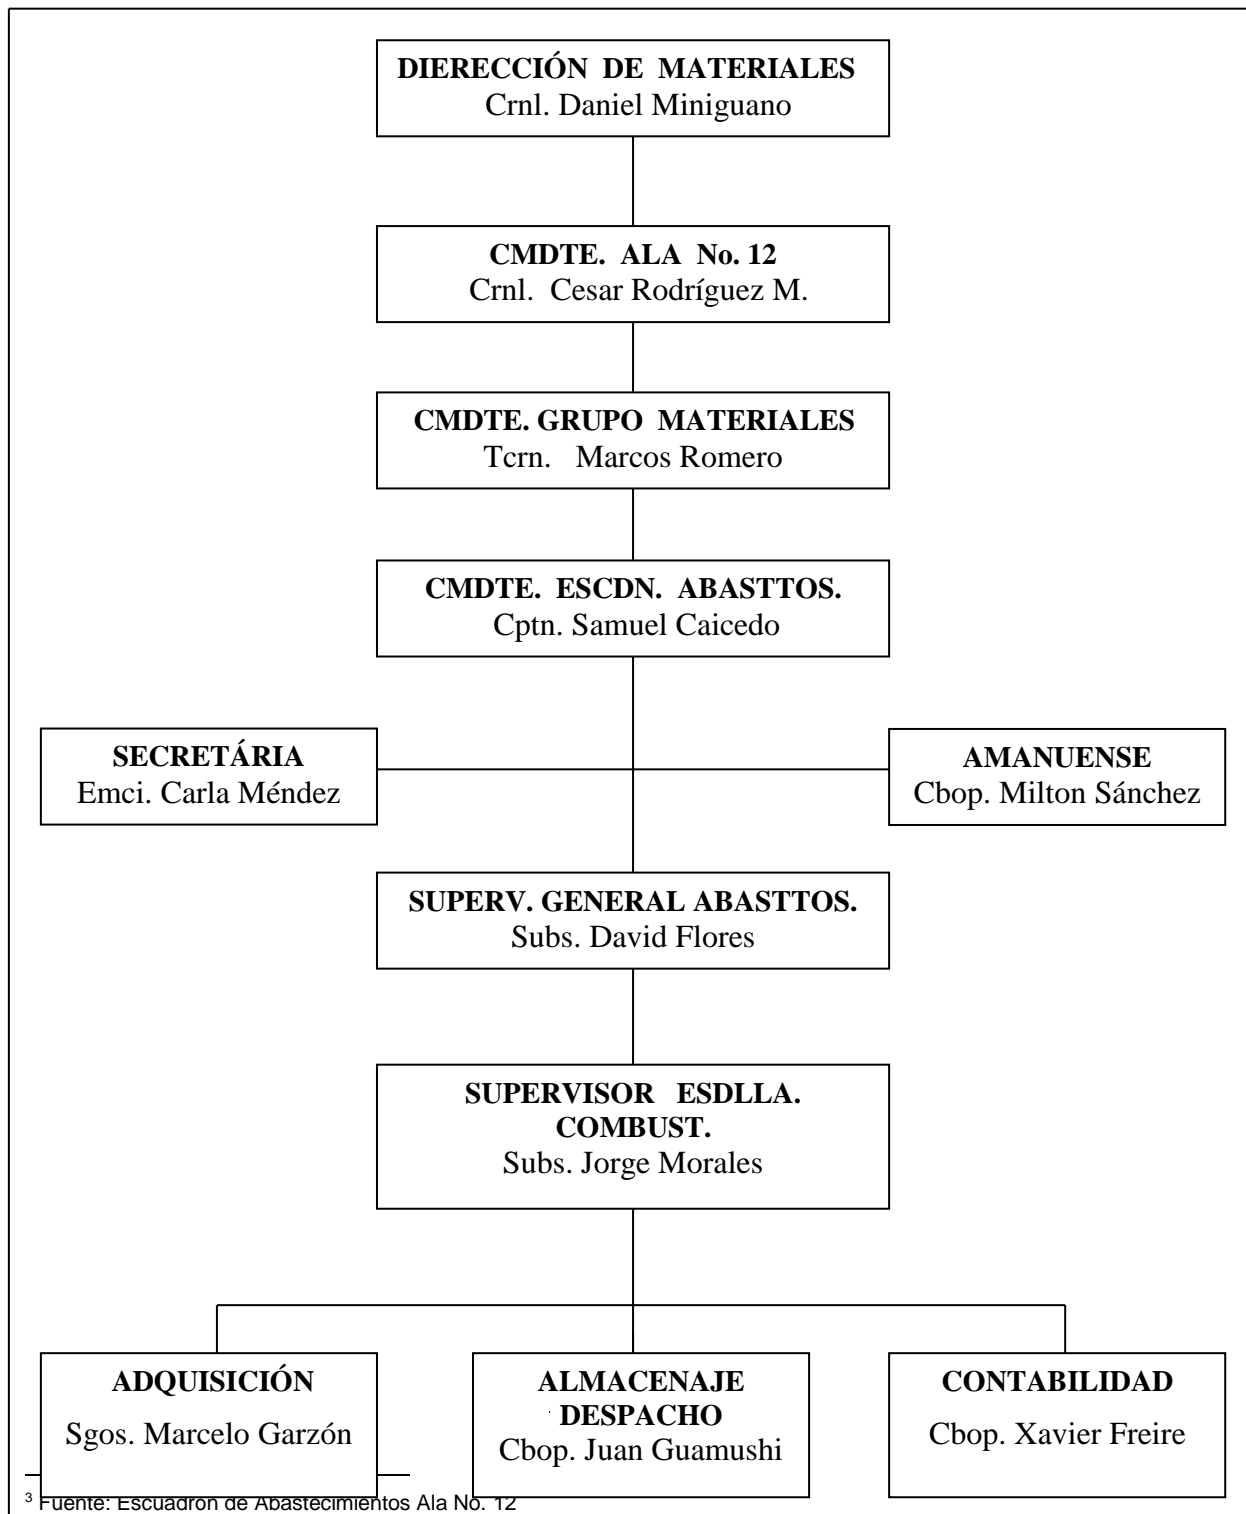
**DIERECCIÓN DE MATERIALES**
Crnl. Daniel Miniguano

**CMDTE. ALA No. 12**
Crnl. Cesar Rodríguez M.

**CMDTE. GRUPO MATERIALES**
Tcrn. Marcos Romero

**CMDTE. ESCDN. ABASTTOS.**
Cptn. Samuel Caicedo

**SECRETÁRIA**
Emci. Carla Méndez

**AMANUENSE**
Cbop. Milton Sánchez

**SUPERV. GENERAL ABASTTOS.**
Subs. David Flores

**SUPERVISOR ESDLLA. COMBUST.**
Subs. Jorge Morales

**ADQUISICIÓN**
Sgos. Marcelo Garzón

**ALMACENAJE DESPACHO**
Cbop. Juan Guamushi

**CONTABILIDAD**
Cbop. Xavier Freire

$^3$ Fuente: Escuadrón de Abastecimientos Ala No. 12